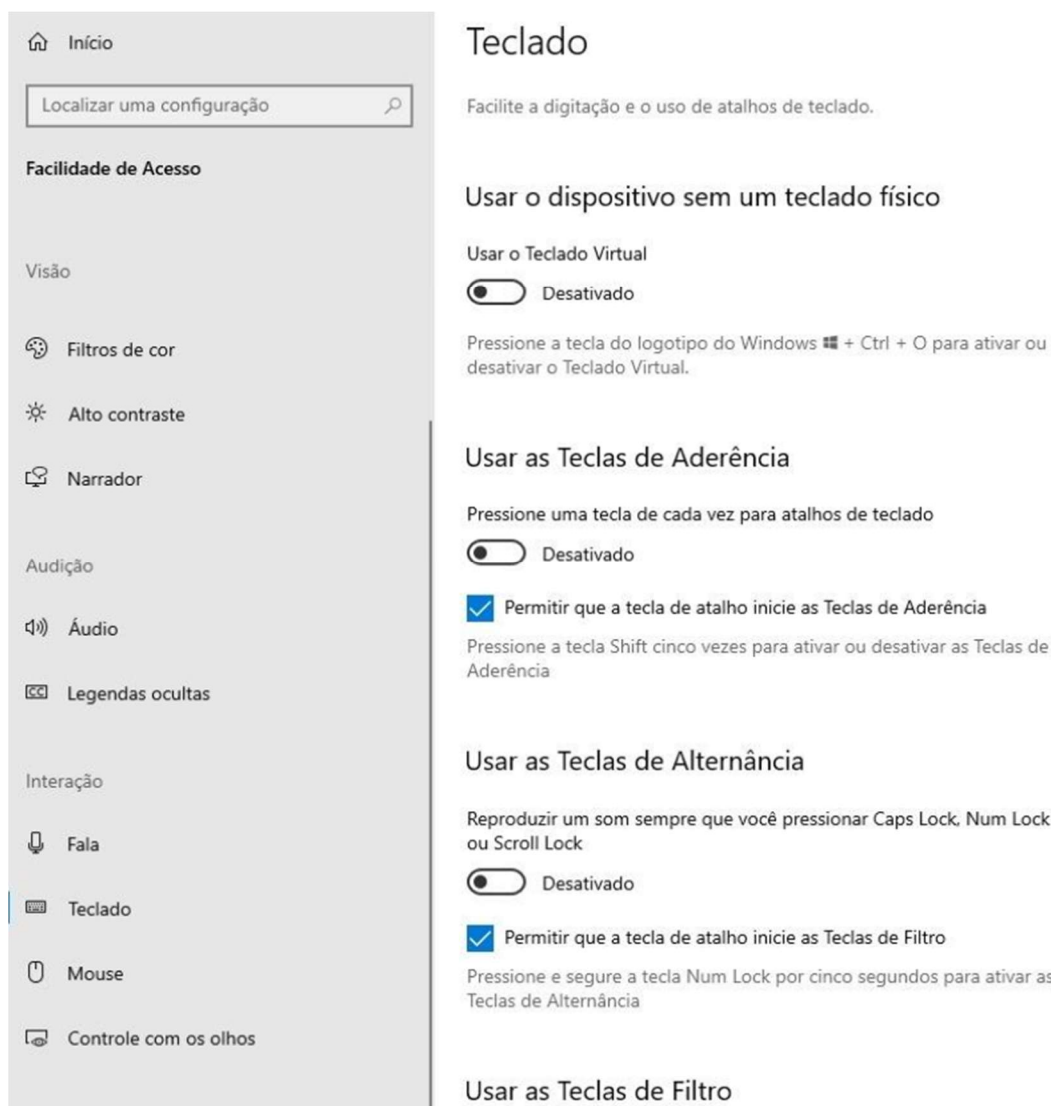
Início

Localizar uma configuração

Facilidade de Acesso

Visão

Filtros de cor

Alto contraste

Narrador

Audição

Áudio

Legendas ocultas

Interação

Fala

Teclado

Mouse

Controle com os olhos

Teclado

Facilite a digitação e o uso de atalhos de teclado.

Usar o dispositivo sem um teclado físico

Usar o Teclado Virtual

Desativado

Pressione a tecla do logotipo do Windows + Ctrl + O para ativar ou desativar o Teclado Virtual.

Usar as Teclas de Aderência

Pressione uma tecla de cada vez para atalhos de teclado

Desativado

Permitir que a tecla de atalho inicie as Teclas de Aderência

Pressione a tecla Shift cinco vezes para ativar ou desativar as Teclas de Aderência

Usar as Teclas de Alternância

Reproduzir um som sempre que você pressionar Caps Lock, Num Lock ou Scroll Lock

Desativado

Permitir que a tecla de atalho inicie as Teclas de Filtro

Pressione e segure a tecla Num Lock por cinco segundos para ativar as Teclas de Alternância

Usar as Teclas de Filtro